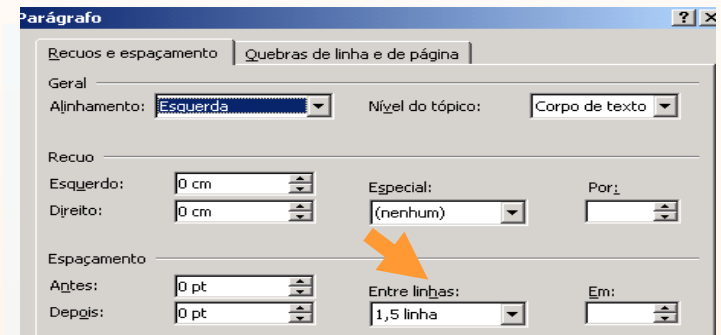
Parágrafo

?
X

Recuos e espaçamento
Quebras de linha e de página

Geral

Alinhamento: Esquerda

Nível do tópico: Corpo de texto

Recuo

Esquerdo: 0 cm

Direito: 0 cm

Especial:
(nenhum)

Por:

Espaçamento

Antes: 0 pt

Depois: 0 pt

Entre linhas:
1,5 linha

Em: